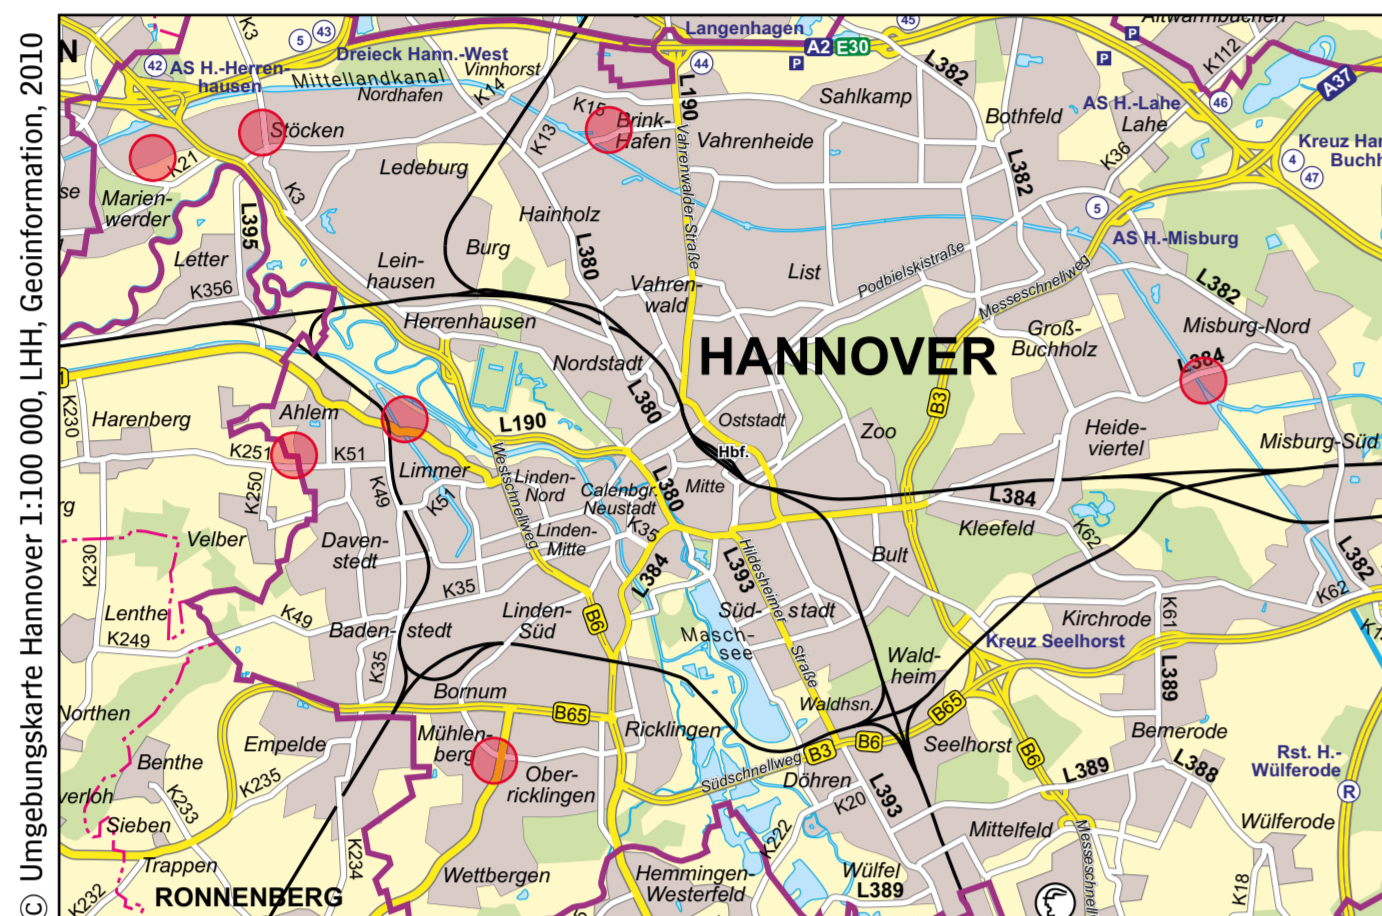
© Umgebungskarte Hannover 1:100 000, LHH, Geoinformation, 2010

HANNOVER

Langenhagen
A2 E30
45
Altwarmbüchen
K112
A37
46
AS H.-Lahe
Lahe
Kreuz Han
Buchh
4
47
K36
5
AS H.-Misburg
L382
Bothfeld
L382
Sahlkamp
L190
44
Vahrenwalder Straße
Vahrenheide
Brink-Hafen
K15
K13
K14
Vinnhorst
Dreieck Hann.-West
43
5
K3
42
AS H.-Herrenhausen
Mittellandkanal
Nordhafen
Stöcken
K21
Marienwerder
K3
Ledeburg
Hainholz
L380
Burg
L395
Letter
K356
Leinhausen
Herrenhausen
Vahrenwald
List
Podbielskistraße
Messeschnellweg
Groß-Buchholz
Misburg-Nord
L384
Nordstadt
L380
Ahlem
Harenberg
K230
K251
K51
L190
Oststadt
Zoo
B3
Heideviertel
Misburg-Süd
Hbf.
Limmer
Westschnellweg
Linden-Nord
Calenbgr. Neustadt
Mitte
L380
L384
Kleefeld
K62
K250
K49
K51
K35
Linden-Mitte
Velber
Davenstedt
K230
L393
Hildesheimer Straße
Bult
L382
K35
Linden-Süd
Süd-stadt
Kirchrode
K61
K62
Lenthe
K249
K49
Baden-stedt
B6
L384
Masch-see
Kreuz Seelhorst
K35
Straße
Wald-heim
L389
Bornum
Northen
Waldhsn.
B65
B65
Bemerode
Empelde
Mühlen-berg
Ricklingen
B3
B6
Seelhorst
B6
Rst. H.-Wülferode
Benthe
K235
Ober-ricklingen
Südschnellweg
Döhren
L389
L388
Everloh
K233
K20
L393
R
Sieben
K222
Mittelfeld
Wülferode
Trappen
K234
Wettbergen
Hemmingen-Westerfeld
Wülfel
L389
Messeschnell
K18
K232
RONNENBERG